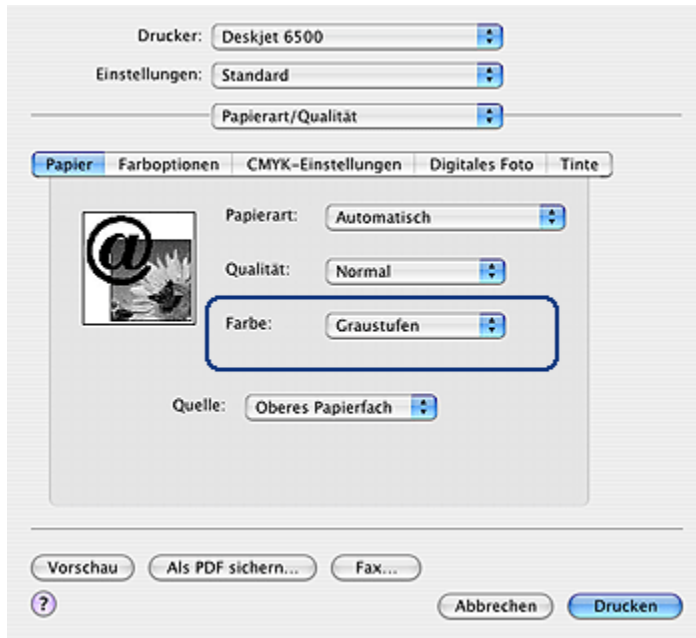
Drucker: Deskjet 6500

Einstellungen: Standard

Papierart/Qualität

Papier | Farboptionen | CMYK-Einstellungen | Digitales Foto | Tinte

@

Papierart: Automatisch

Qualität: Normal

Farbe: Graustufen

Quelle: Oberes Papierfach

Vorschau | Als PDF sichern... | Fax...

?

Abbrechen | Drucken